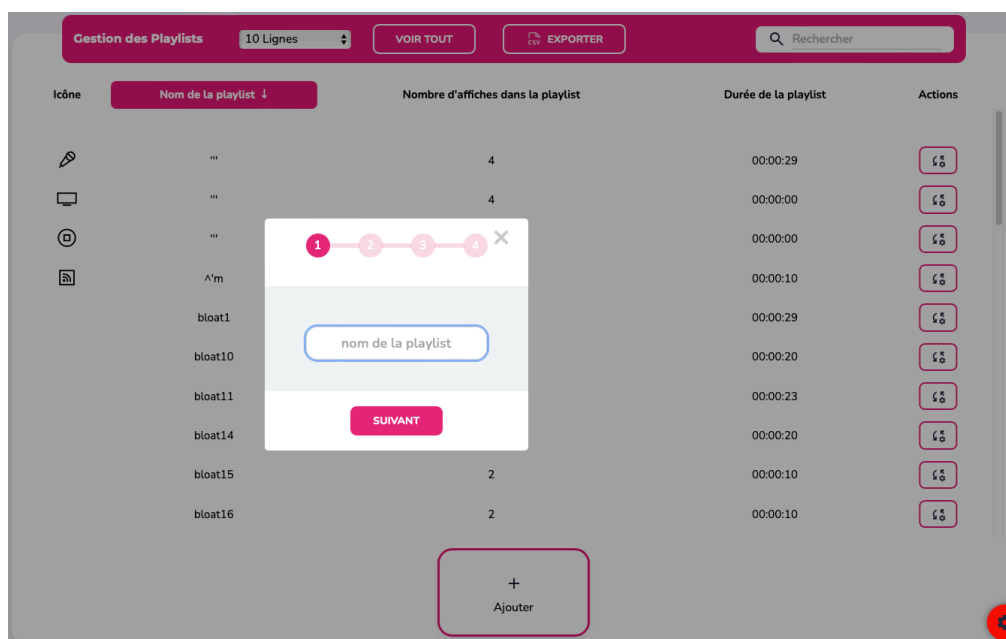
Gestion des Playlists 10 Lignes VOIR TOUT CSV EXPORTER Rechercher

| Icône | Nom de la playlist ↓ | Nombre d'affiches dans la playlist | Durée de la playlist | Actions |
|---|---|---|---|---|
| | ''' | 4 | 00:00:29 | |
| | ''' | 4 | 00:00:00 | |
| | ''' | | 00:00:00 | |
| | ^'m | | 00:00:10 | |
| | bloat1 | | 00:00:29 | |
| | bloat10 | | 00:00:20 | |
| | bloat11 | | 00:00:23 | |
| | bloat14 | | 00:00:20 | |
| | bloat15 | 2 | 00:00:10 | |
| | bloat16 | 2 | 00:00:10 | |

1 2 3 4

nom de la playlist

SUIVANT

+
Ajouter